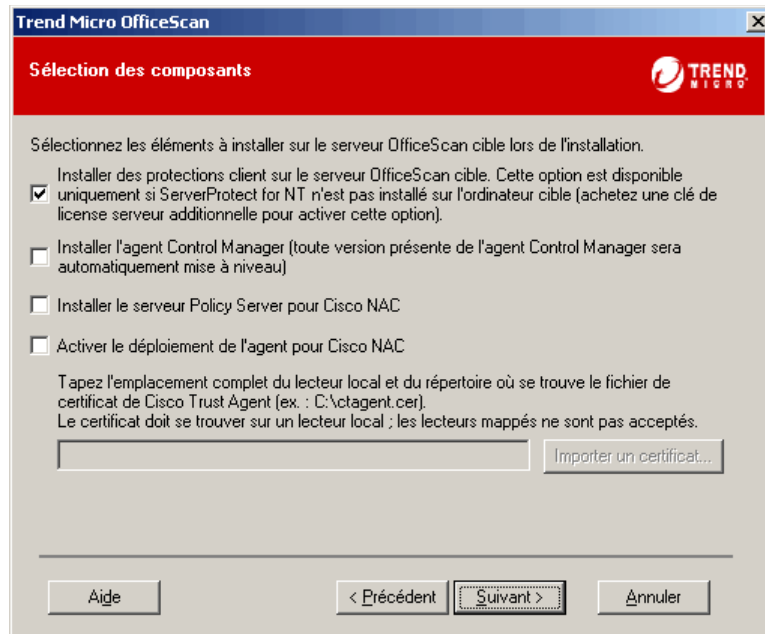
Trend Micro OfficeScan

Sélection des composants

TREND MICRO

Sélectionnez les éléments à installer sur le serveur OfficeScan cible lors de l'installation.

Installer des protections client sur le serveur OfficeScan cible. Cette option est disponible uniquement si ServerProtect for NT n'est pas installé sur l'ordinateur cible (achetez une clé de license serveur additionnelle pour activer cette option).

Installer l'agent Control Manager (toute version présente de l'agent Control Manager sera automatiquement mise à niveau)

Installer le serveur Policy Server pour Cisco NAC

Activer le déploiement de l'agent pour Cisco NAC

Tapez l'emplacement complet du lecteur local et du répertoire où se trouve le fichier de certificat de Cisco Trust Agent (ex. : C:\ctagent.cer).
Le certificat doit se trouver sur un lecteur local ; les lecteurs mappés ne sont pas acceptés.

Importer un certificat...

Aide

< Précédent

Suivant >

Annuler